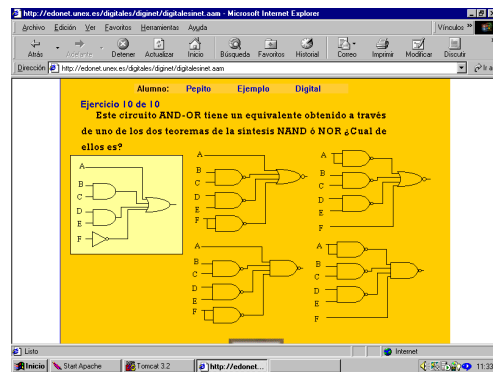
http://edonet.unex.es/digitales/diginet/digitalesinet.aam - Microsoft Internet Explorer

Archivo Edición Ver Favoritos Herramientas Ayuda

Vínculos »

Atrás Adelante Detener Actualizar Inicio Búsqueda Favoritos Historial Correo Imprimir Modificar Discutir

Dirección http://edonet.unex.es/digitales/diginet/digitalesinet.aam

Ir a

Alumno: Pepito Ejemplo Digital

Ejercicio 10 de 10

Este circuito AND-OR tiene un equivalente obtenido a través de uno de los dos teoremas de la síntesis NAND ó NOR ¿Cual de ellos es?

A
B
C
D
E
F

A
B
C
D
E
F

A
B
C
D
E
F

A
B
C
D
E
F

A
B
C
D
E
F

Listo

Internet

Inicio Start Apache Tomcat 3.2 http://edonet...

11:33